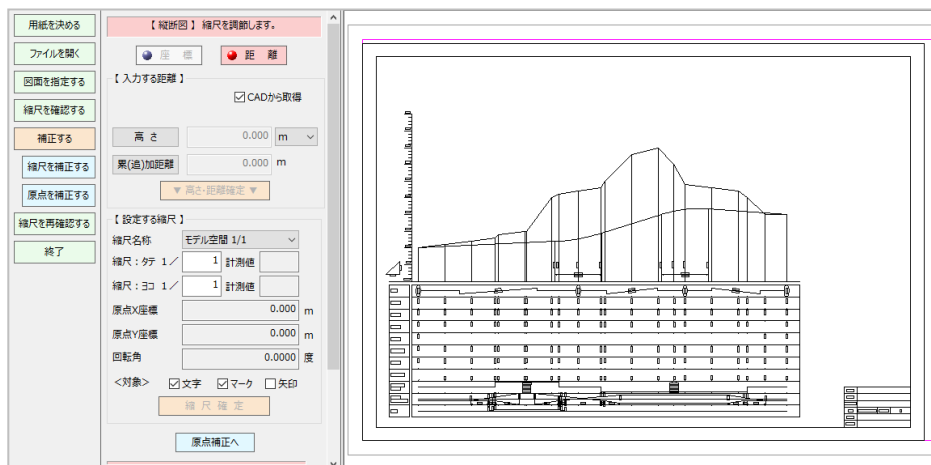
用紙を決める
ファイルを開く
図面を指定する
縮尺を確認する
補正する
縮尺を補正する
原点を補正する
縮尺を再確認する
終了

【 縦断図 】縮尺を調節します。

座標
距離

【 入力する距離 】
☑CADから取得
高さ 0.000 m
累(追)加距離 0.000 m
▼ 高さ・距離確定 ▼

【 設定する縮尺 】
縮尺名称 モデル空間 1/1
縮尺：タテ 1／ 1 計測値
縮尺：ヨコ 1／ 1 計測値
原点X座標 0.000 m
原点Y座標 0.000 m
回転角 0.0000 度
<対象> ☑文字 ☑マーク ☐矢印
縮尺確定

原点補正へ